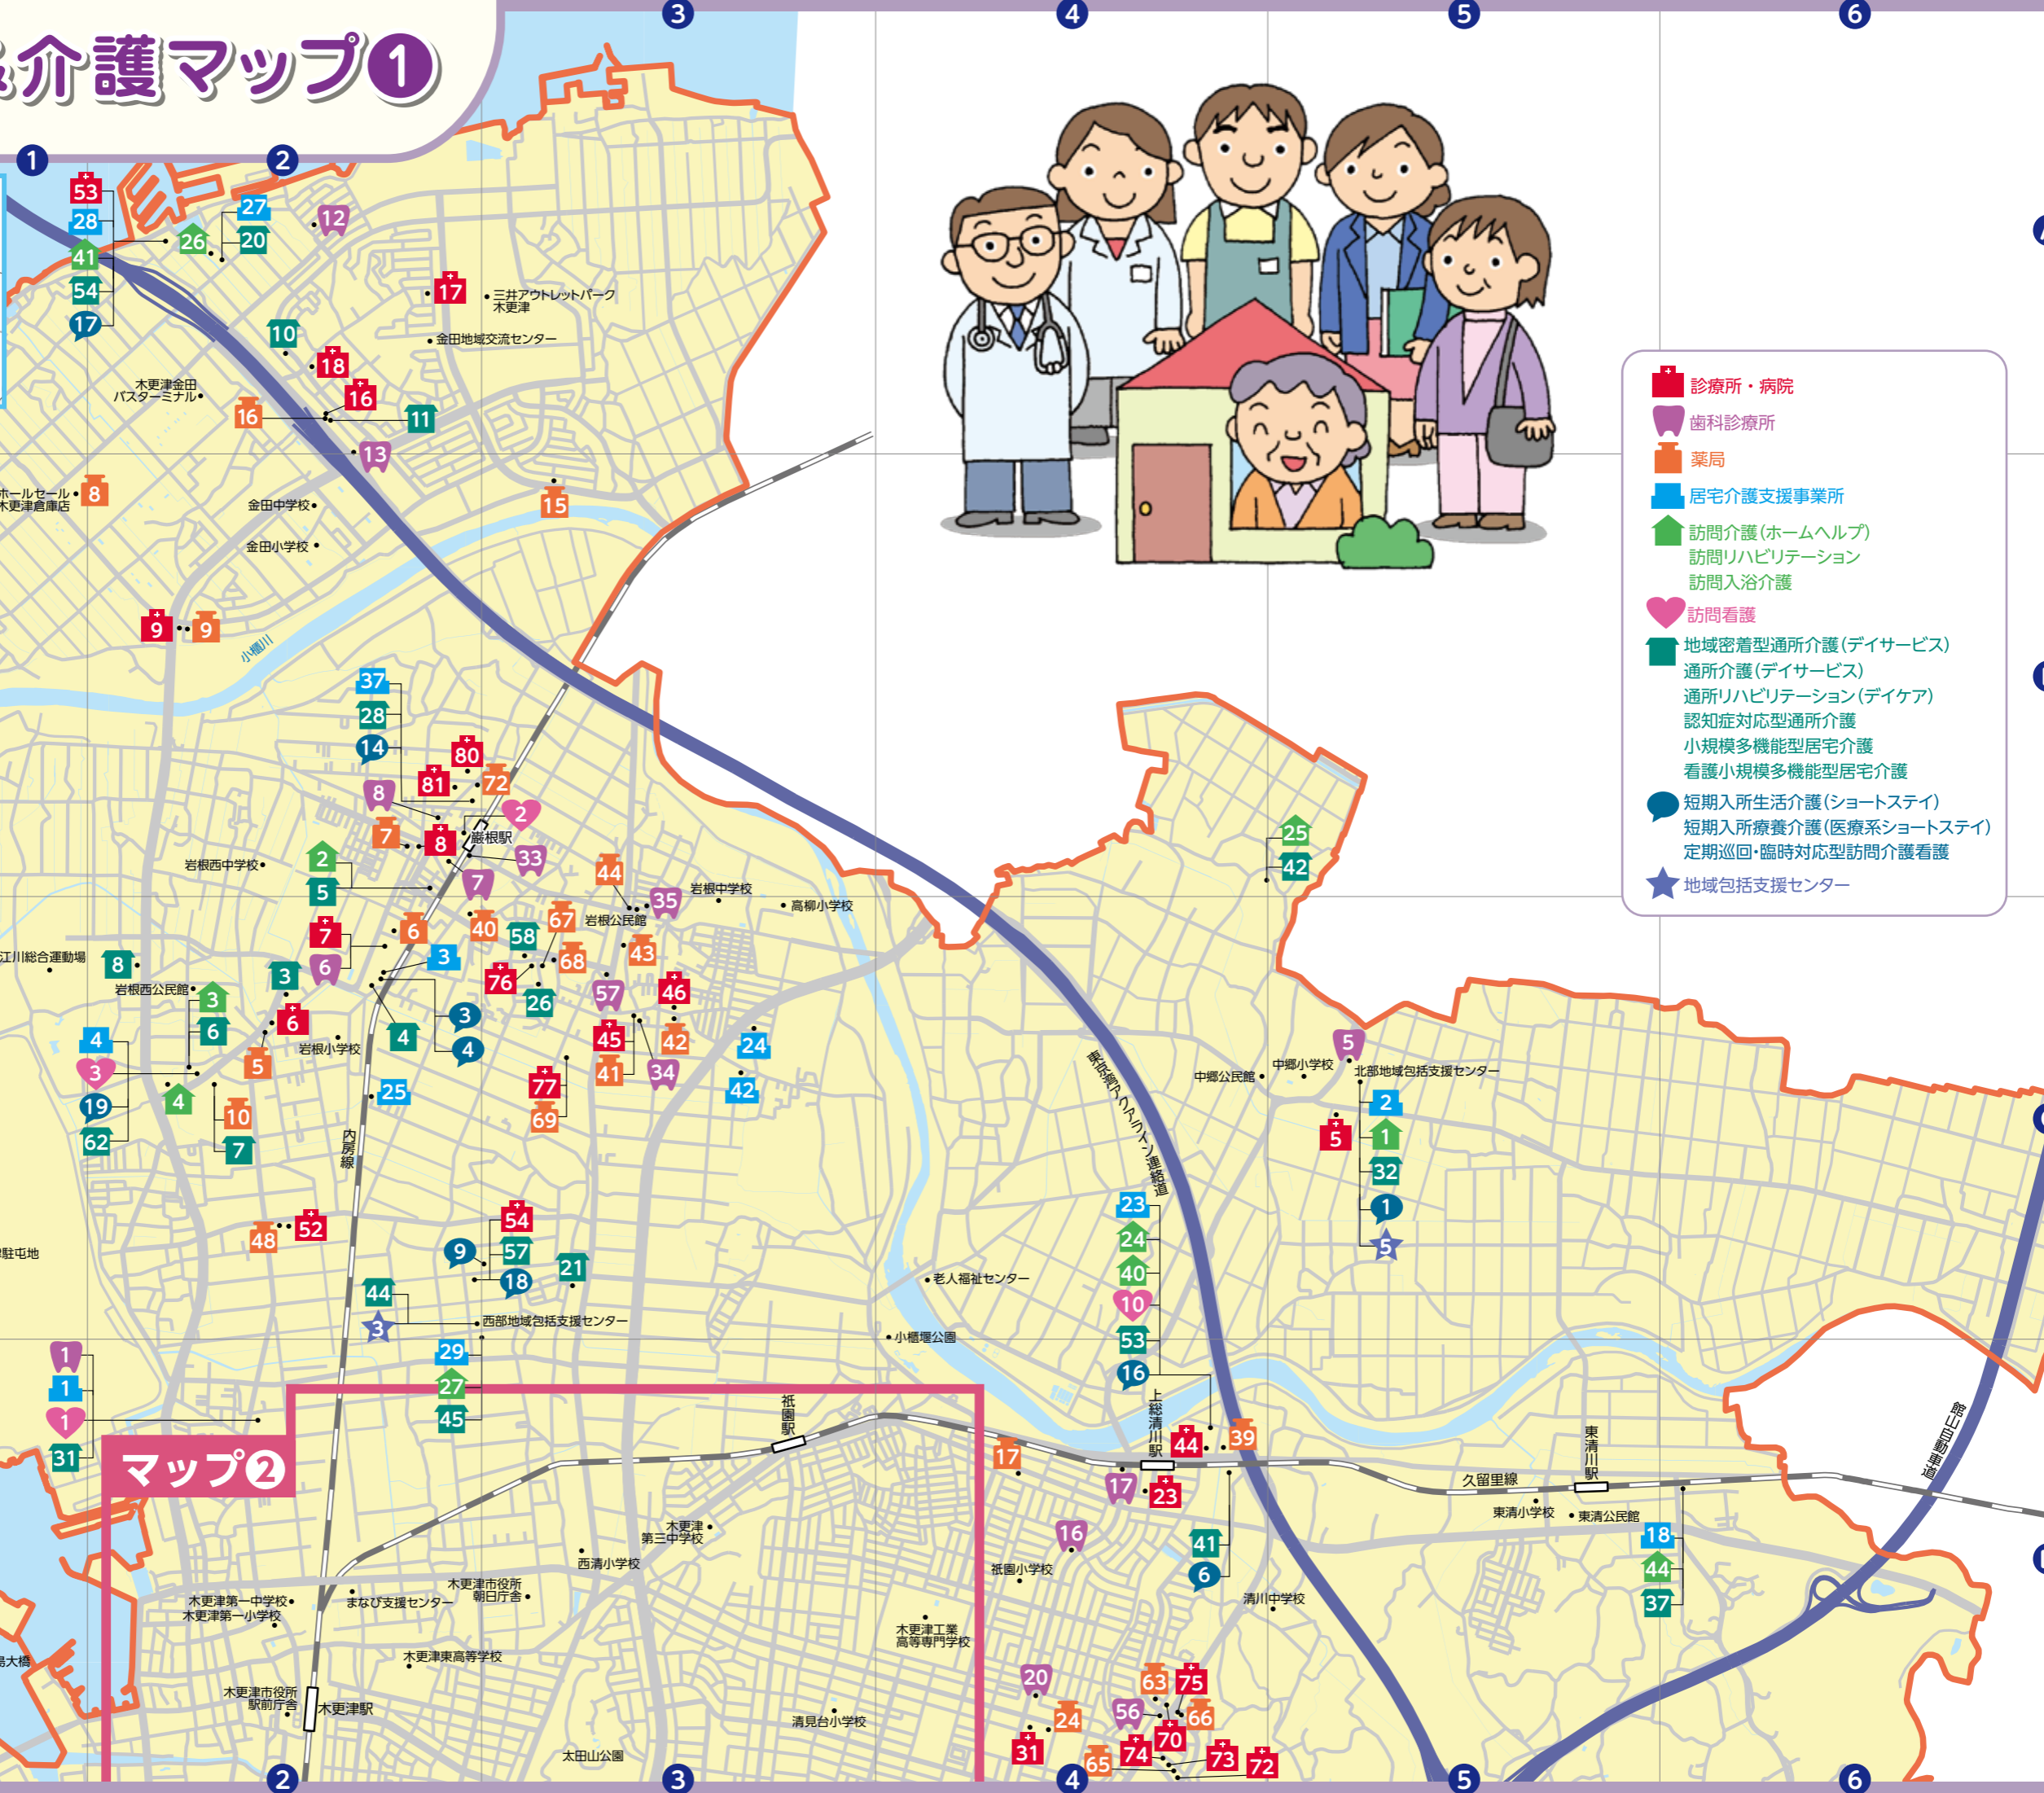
介護マップ①

3 4 5 6

1 2

診療所・病院
歯科診療所
薬局
居宅介護支援事業所
訪問介護(ホームヘルプ)
訪問リハビリテーション
訪問入浴介護
訪問看護
地域密着型通所介護(デイサービス)
通所介護(デイサービス)
通所リハビリテーション(デイケア)
認知症対応型通所介護
小規模多機能型居宅介護
看護小規模多機能型居宅介護
短期入所生活介護(ショートステイ)
短期入所療養介護(医療系ショートステイ)
定期巡回・臨時対応型訪問介護看護
地域包括支援センター

三井アウトレットパーク 木更津
金田地域交流センター
木更津金田バスターミナル
ホールセール 木更津倉庫店
金田中学校
金田小学校
小櫃川
岩根駅
岩根西中学校
岩根中学校
岩根公民館
高柳小学校
江川総合運動場
岩根西公民館
岩根小学校
内房線
西部地域包括支援センター
駐屯地
東清川ウクアライン連絡道
中郷公民館
中郷小学校
北部地域包括支援センター
老人福祉センター
小櫃堰公園
上総清川駅
祇園駅
マップ②
久留里線
東清川駅
東清小学校
東清公民館
館山自動車道
木更津第三中学校
西清小学校
木更津市役所朝日庁舎
まなび支援センター
木更津第一中学校
木更津第一小学校
祇園小学校
清川中学校
木更津東高等学校
木更津工業高等専門学校
木更津市役所駅前庁舎
木更津駅
清見台小学校
太田山公園
大橋

2 3 4 5 6